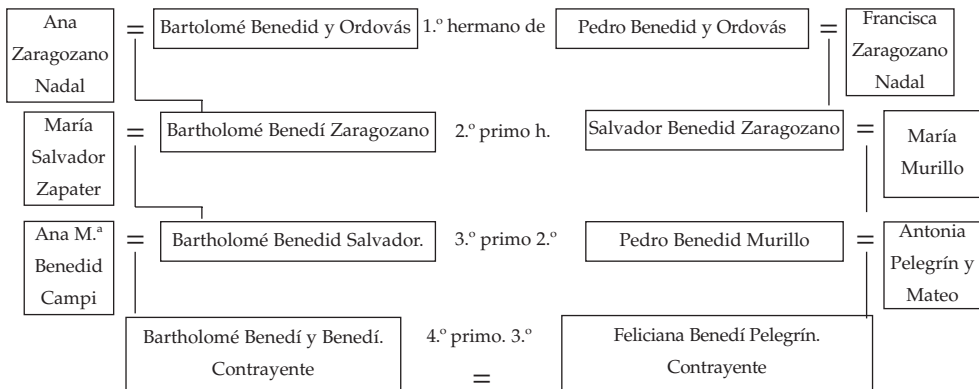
Ana Zaragozano Nadal = Bartolomé Benedid y Ordovás 1.º hermano de Pedro Benedid y Ordovás = Francisca Zaragozano Nadal

María Salvador Zapater = Bartholomé Benedí Zaragozano 2.º primo h. Salvador Benedid Zaragozano = María Murillo

Ana M.ª Benedid Campi = Bartholomé Benedid Salvador. 3.º primo 2.º Pedro Benedid Murillo = Antonia Pelegrín y Mateo

Bartholomé Benedí y Benedí. Contrayente 4.º primo. 3.º = Feliciana Benedí Pelegrín. Contrayente